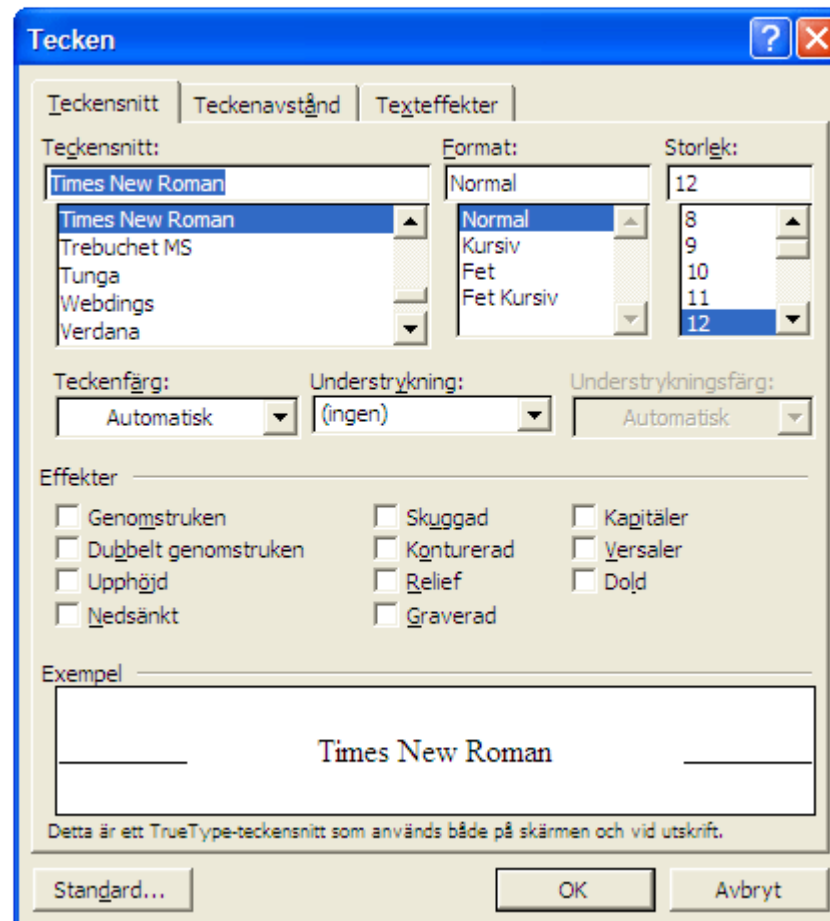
Tecken

Teckensnitt | Teckenavstånd | Texteffekter

Teckensnitt:
Times New Roman
Times New Roman
Trebuchet MS
Tunga
Webdings
Verdana

Format:
Normal
Normal
Kursiv
Fet
Fet Kursiv

Storlek:
12
8
9
10
11
12

Teckenfärg:
Automatisk

Understrykning:
(ingen)

Understrykningsfärg:
Automatisk

Effekter
Genomstruken
Dubbelt genomstruken
Upphöjd
Nedsänkt
Skuggad
Konturerad
Relief
Graverad
Kapitäler
Versaler
Dold

Exempel
Times New Roman

Detta är ett TrueType-teckensnitt som används både på skärmen och vid utskrift.

Standard...
OK
Avbryt